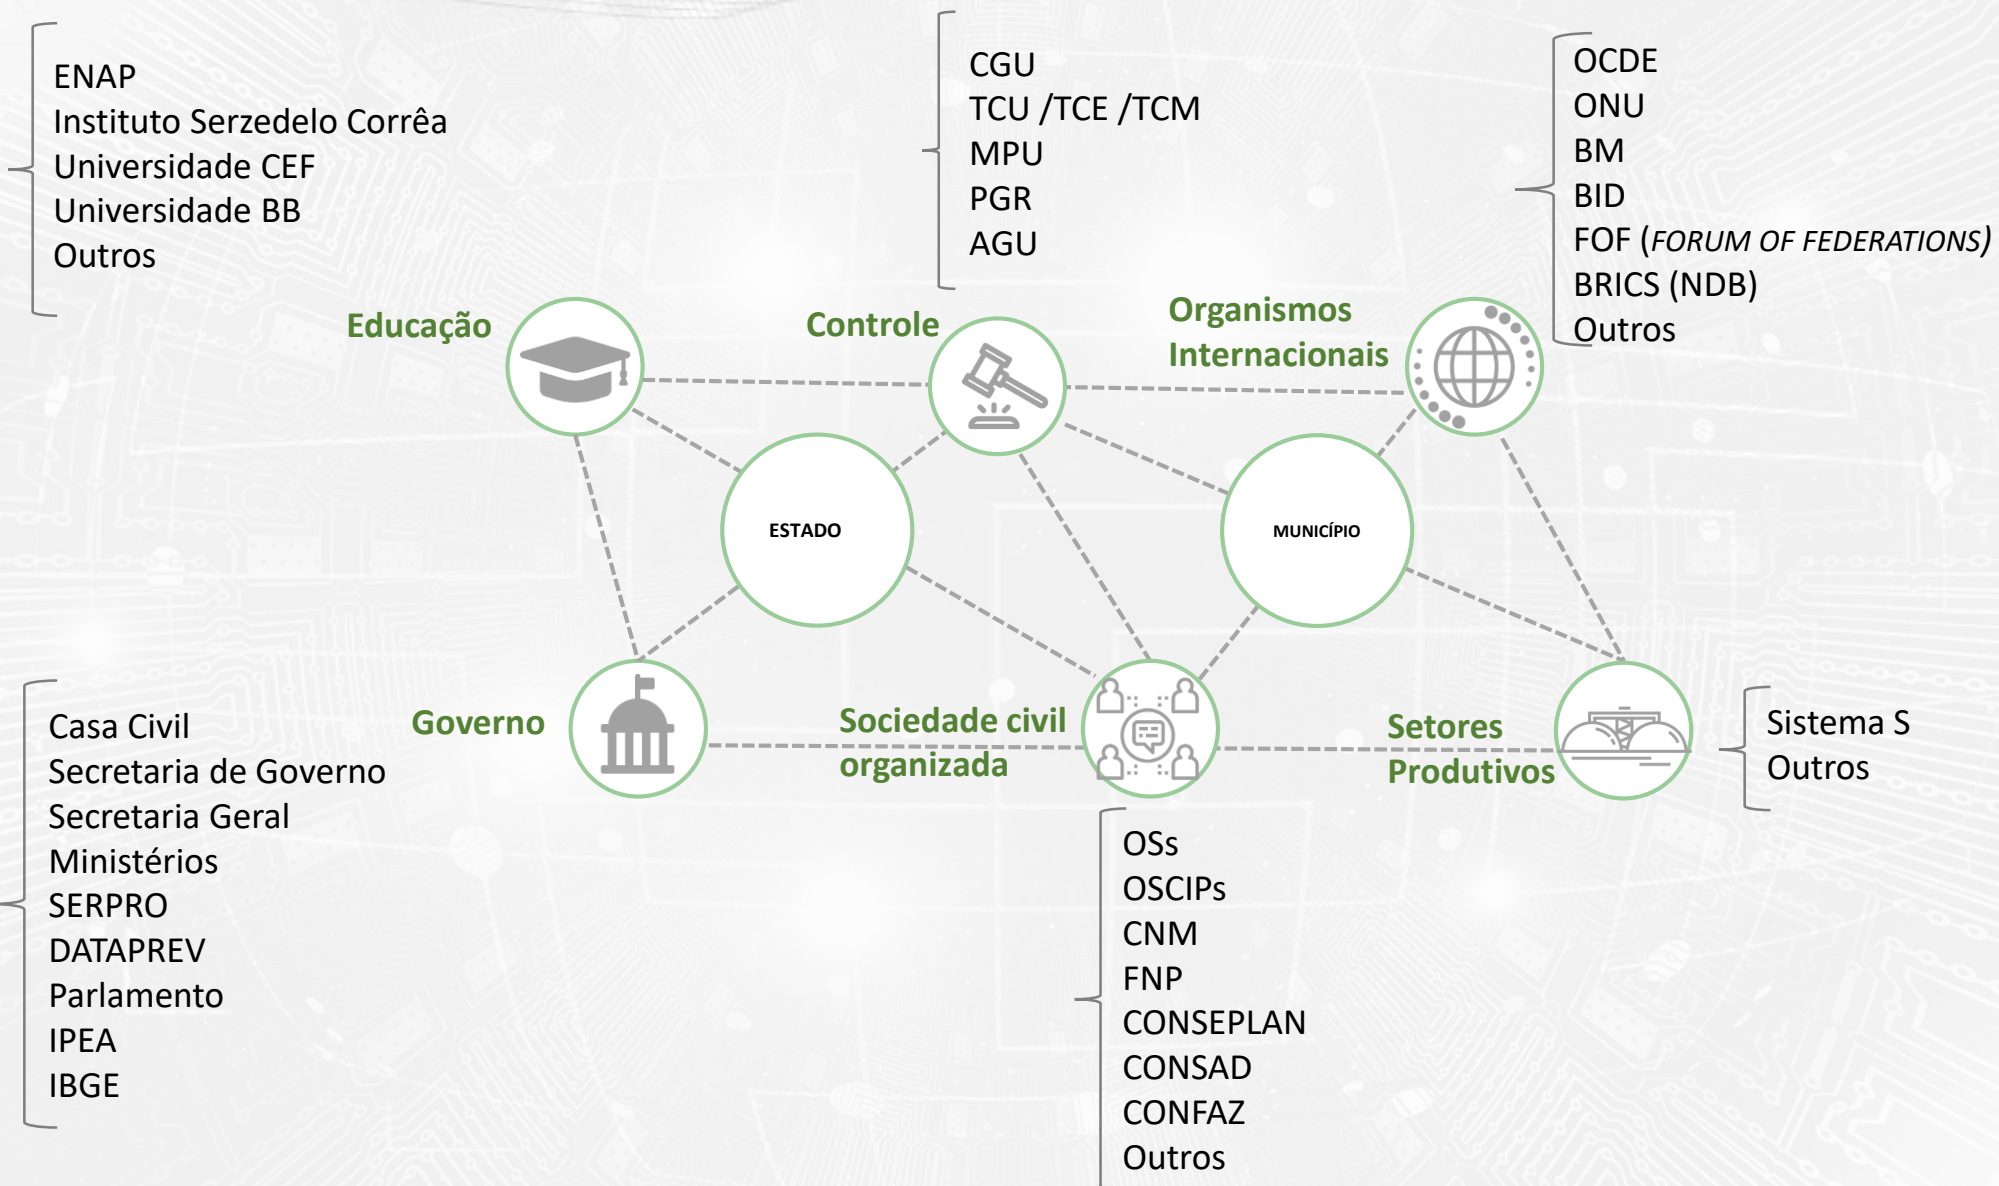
ENAP
Instituto Serzedelo Corrêa
Universidade CEF
Universidade BB
Outros

CGU
TCU /TCE /TCM
MPU
PGR
AGU

OCDE
ONU
BM
BID
FOF (*FORUM OF FEDERATIONS*)
BRICS (NDB)
Outros

Educação

Controle

Organismos Internacionais

ESTADO

MUNICÍPIO

Governo

Sociedade civil organizada

Setores Produtivos

Casa Civil
Secretaria de Governo
Secretaria Geral
Ministérios
SERPRO
DATAPREV
Parlamento
IPEA
IBGE

OSs
OSCIPs
CNM
FNP
CONSEPLAN
CONSAD
CONFAZ
Outros

Sistema S
Outros